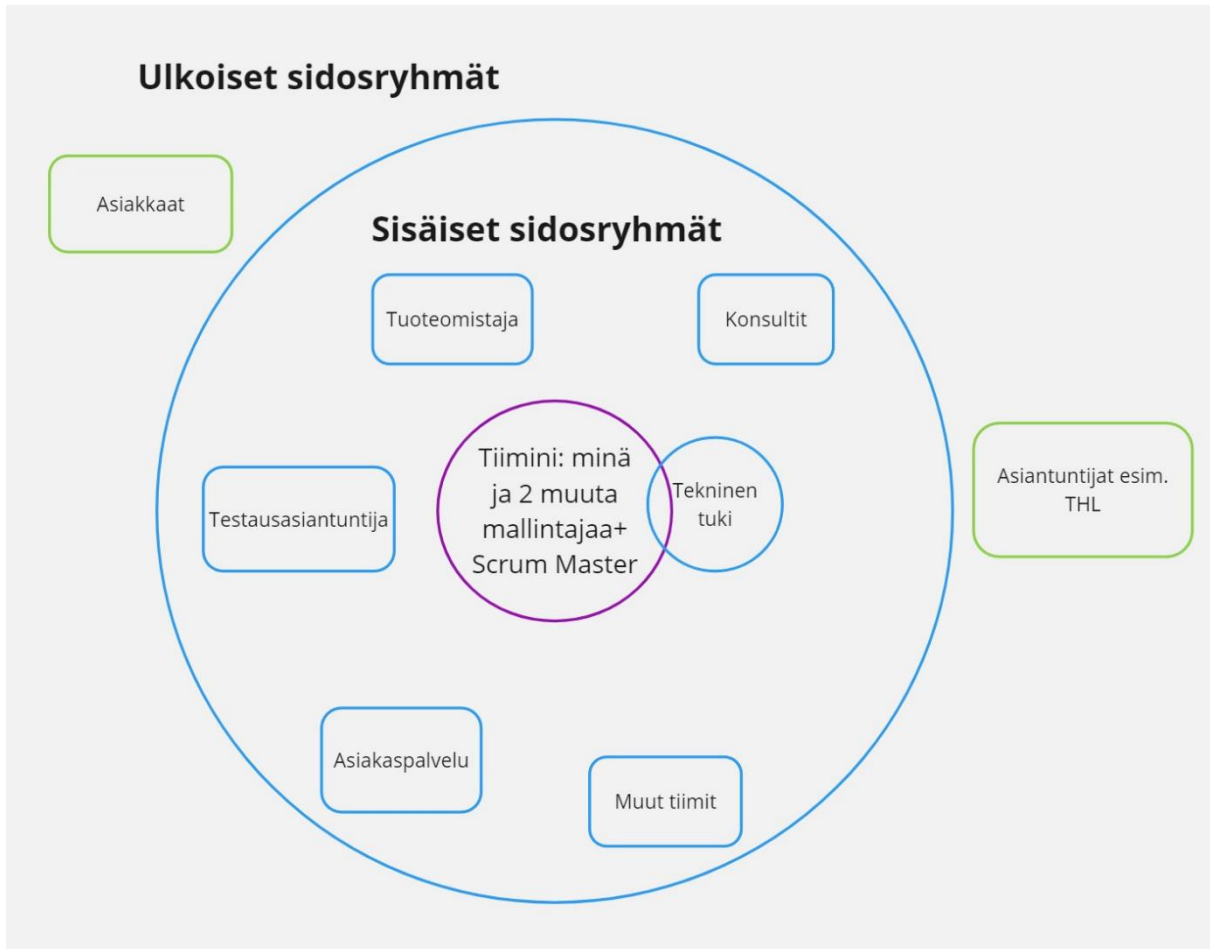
Ulkoiset sidosryhmät

Asiakkaat

Sisäiset sidosryhmät

Tuoteomistaja

Konsultit

Asiantuntijat esim. THL

Testausasiantuntija

Tiimini: minä ja 2 muuta mallintajaa+ Scrum Master

Tekninen tuki

Asiakaspalvelu

Muut tiimit